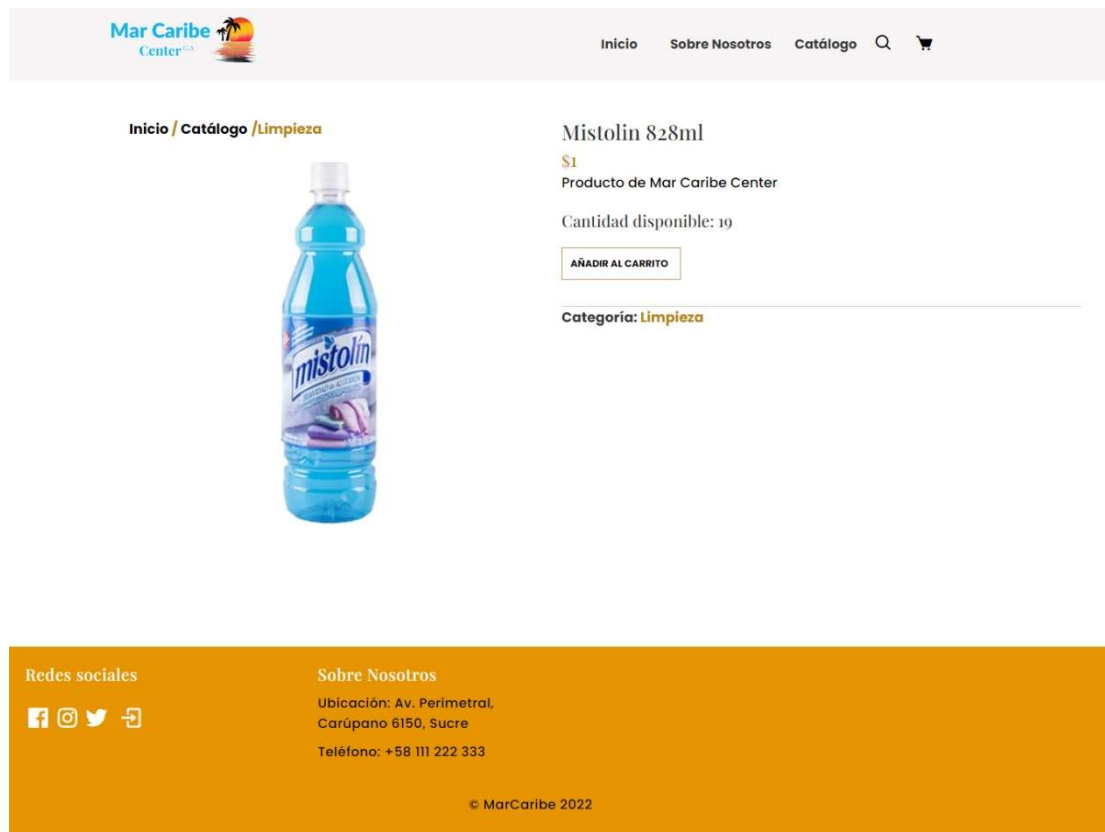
Mar Caribe Center C.A

Inicio Sobre Nosotros Catálogo

Inicio / Catálogo /Limpieza

mistolin

Mistolin 828ml

$1

Producto de Mar Caribe Center

Cantidad disponible: 19

AÑADIR AL CARRITO

Categoría: Limpieza

Redes sociales

Sobre Nosotros

Ubicación: Av. Perimetral, Carúpano 6150, Sucre

Teléfono: +58 111 222 333

© MarCaribe 2022